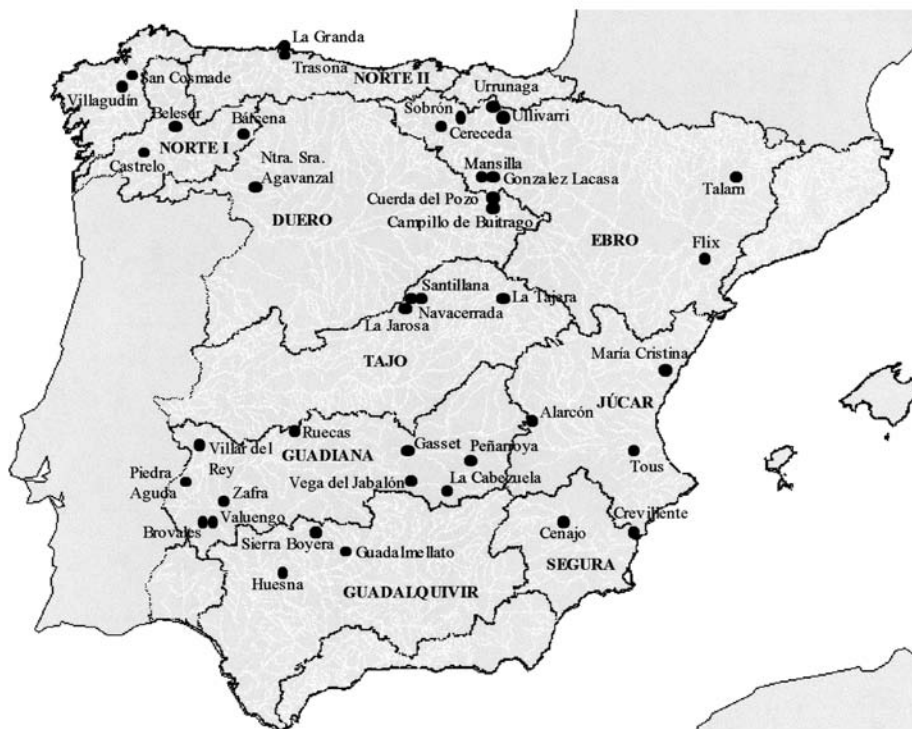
La Granda
San Cosmade
Villagudín
Trasona
NORTE II
Urrunaga
Sobrón
Ullivarri
Belesar
Bárcena
Cereceda
NORTE I
Castrelo
Ntra. Sra. Agavanzal
Mansilla
Gonzalez Lacasa
Talarn
Cuerda del Pozo
DUERO
Campillo de Buitrago
EBRO
Flix
Santillana
La Tajera
Navacerrada
La Jarosa
TAJO
María Cristina
JÚCAR
Alarcón
Villar del Rey
Ruecas
Gasset
Peñarroya
GUADIANA
Tous
Piedra Aguda
Vega del Jabalón
La Cabezuela
Zafra
Brovales
Valuengo
Crevillente
Cenajo
Sierra Boyera
Guadalmellato
SEGURA
Huesna
GUADALQUIVIR